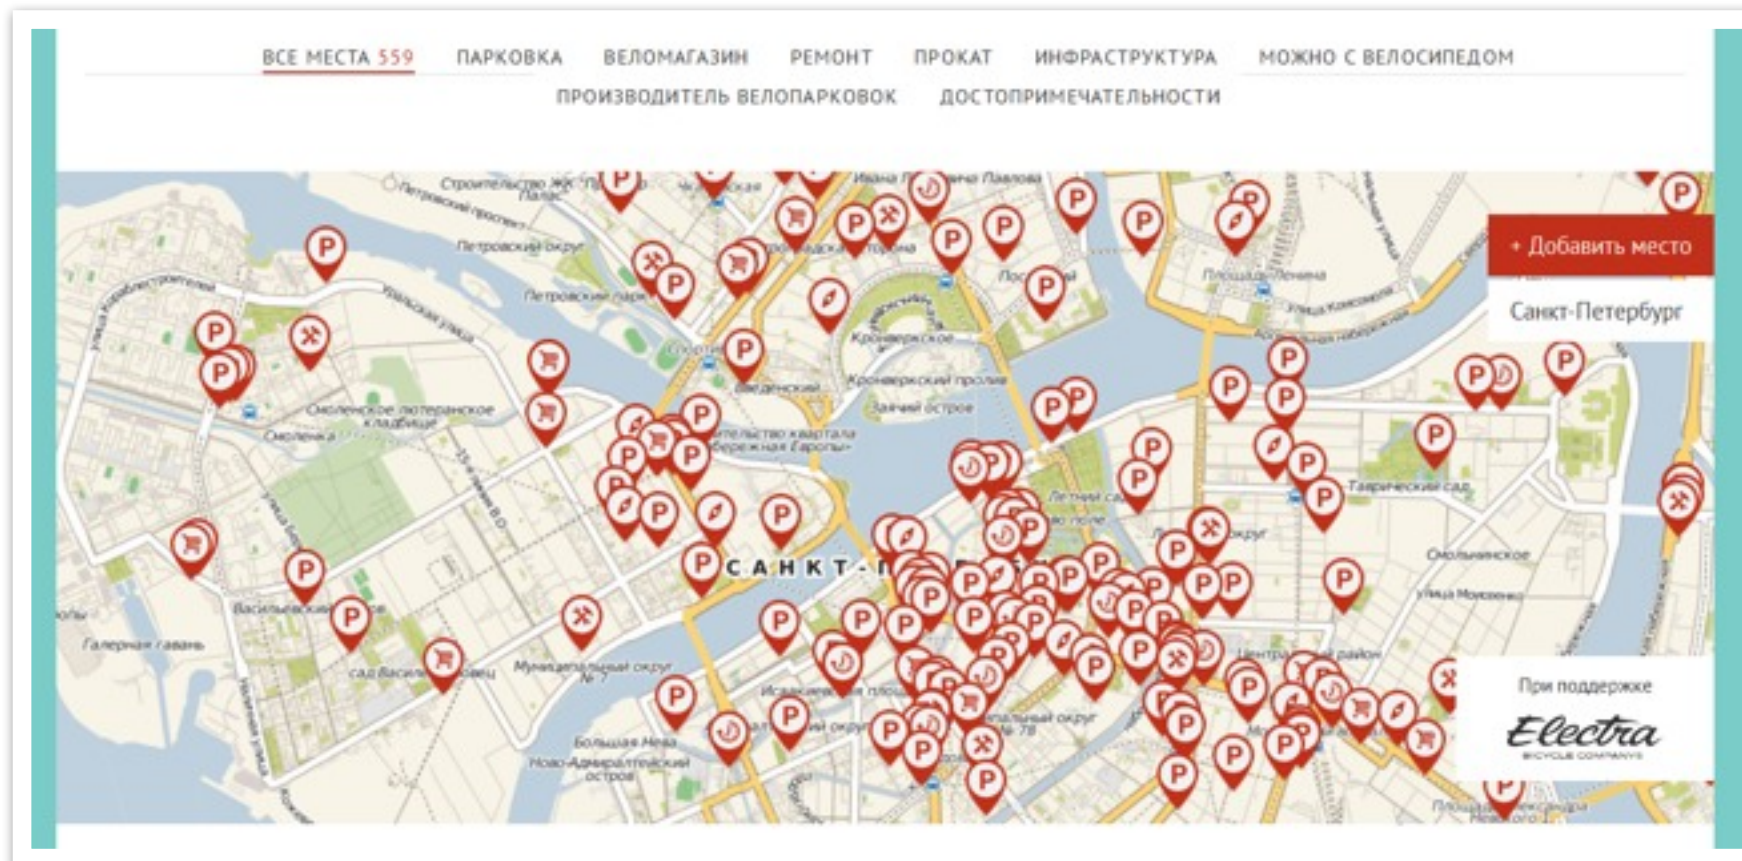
ВСЕ МЕСТА 559 ПАРКОВКА ВЕЛОМАГАЗИН РЕМОНТ ПРОКАТ ИНФРАСТРУКТУРА МОЖНО С ВЕЛОСИПЕДОМ
ПРОИЗВОДИТЕЛЬ ВЕЛОПАРКОВОК ДОСТОПРИМЕЧАТЕЛЬНОСТИ

+ Добавить место

Санкт-Петербург

Петровский проспект
Петровский остров
Петровский парк
Смоленское лютеранское кладбище
Смоленка
Галерная гавань
Васильевский остров
сад Василеостровец
Муниципальный округ № 7
Большая Нева
Ново-Адмиралтейский остров
Кронверкское
Кронверкский пролив
Заячий остров
Введенский
Площадь Ленина
Таврический сад
Смольнинское
Летний сад
Марсово поле
САНКТ-П
Исаакиевская площадь
Центральный район
Муниципальный округ № 78

При поддержке
Electra
BICYCLE COMPANY